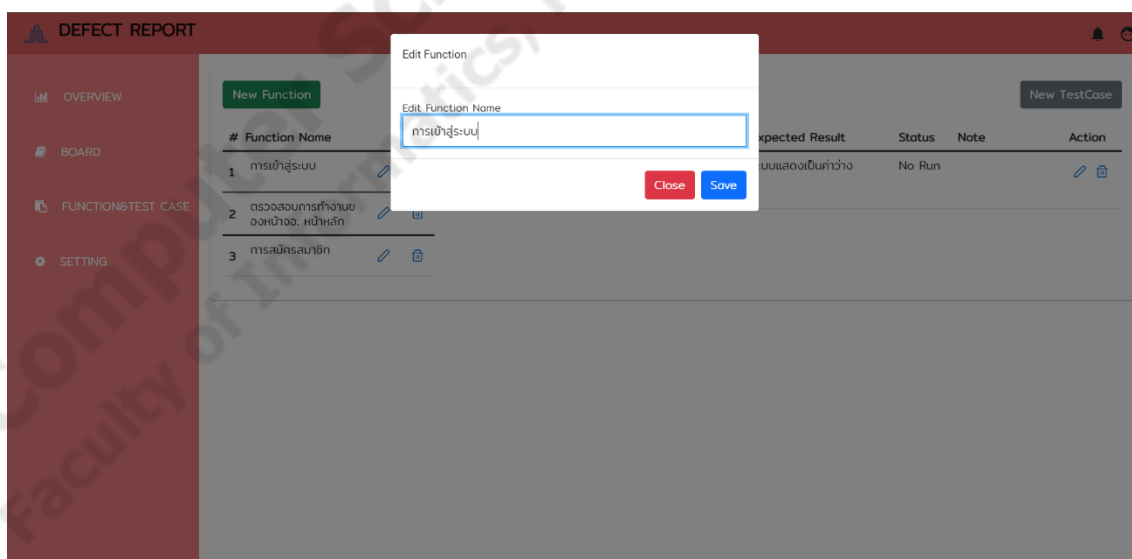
DEFECT REPORT

OVERVIEW

BOARD

FUNCTION&TEST CASE

SETTING

New Function

| # | Function Name |
|---|---|
| 1 | การเข้าสู่ระบบ |
| 2 | ตรวจสอบการทำงานของหน้าจอ: หน้าหลัก |
| 3 | การสมัครสมาชิก |

New TestCase

| Expected Result | Status | Note | Action |
|---|---|---|---|
| ...บบแสดงเป็นค่าว่าง | No Run | | |

Edit Function

Edit Function Name

การเข้าสู่ระบบ

Close Save

Computer Science Faculty of Informatics